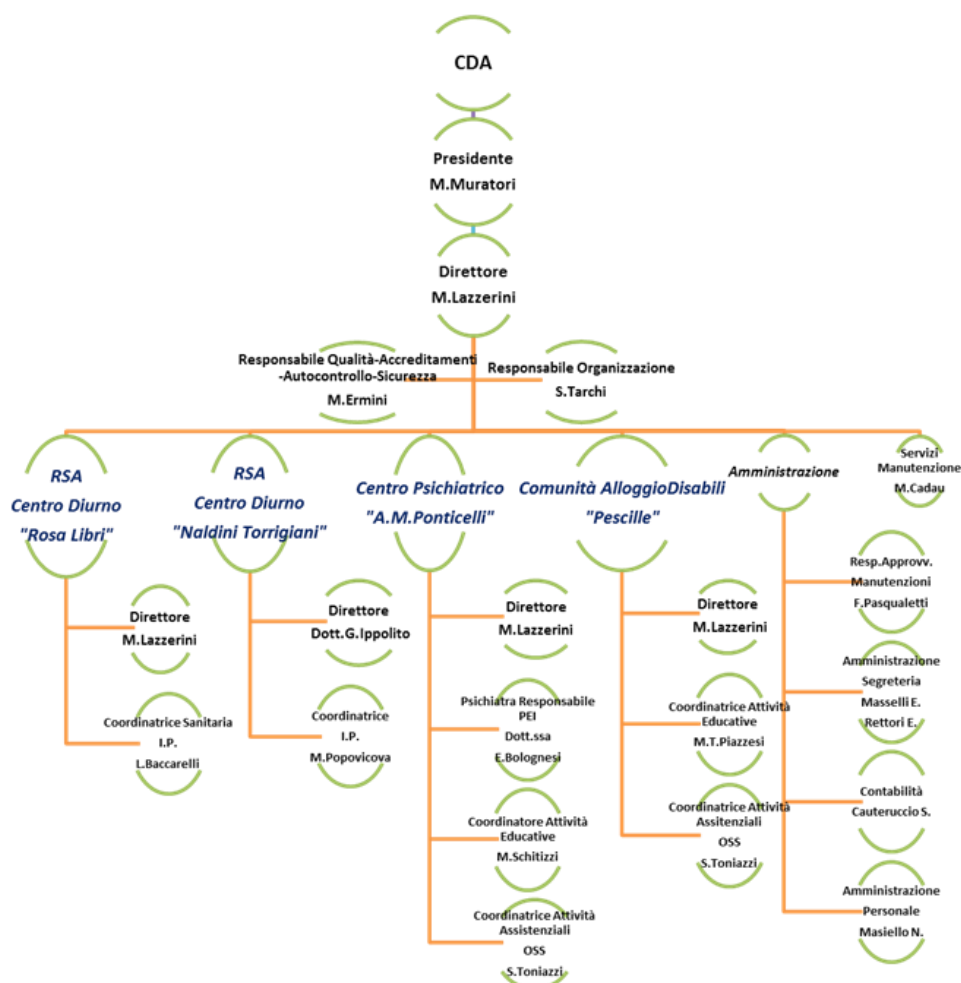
CDA

Presidente
M.Muratori

Direttore
M.Lazzerini

Responsabile Qualità-Accreditamenti -Autocontrollo-Sicurezza
M.Ermini

Responsabile Organizzazione
S.Tarchi

RSA
Centro Diurno
"Rosa Libri"

Direttore
M.Lazzerini

Coordinatrice Sanitaria
I.P.
L.Baccarelli

RSA
Centro Diurno
"Naldini Torrigiani"

Direttore
Dott.G.Ippolito

Coordinatrice
I.P.
M.Popovicova

Centro Psichiatrico
"A.M.Ponticelli"

Direttore
M.Lazzerini

Psichiatra Responsabile
PEI
Dott.ssa
E.Bolognesi

Coordinatore Attività Educative
M.Schitizzi

Coordinatrice Attività Assistenziali
OSS
S.Toniazzi

Comunità AlloggioDisabili
"Pescille"

Direttore
M.Lazzerini

Coordinatrice Attività Educative
M.T.Piazzesi

Coordinatrice Attività Assitenziali
OSS
S.Toniazzi

Amministrazione

Resp.Approvv.
Manutenzioni
F.Pasqualetti

Amministrazione
Segreteria
Masselli E.
Rettori E.

Contabilità
Cauteruccio S.

Amministrazione
Personale
Masiello N.

Servizi
Manutenzione
M.Cadau